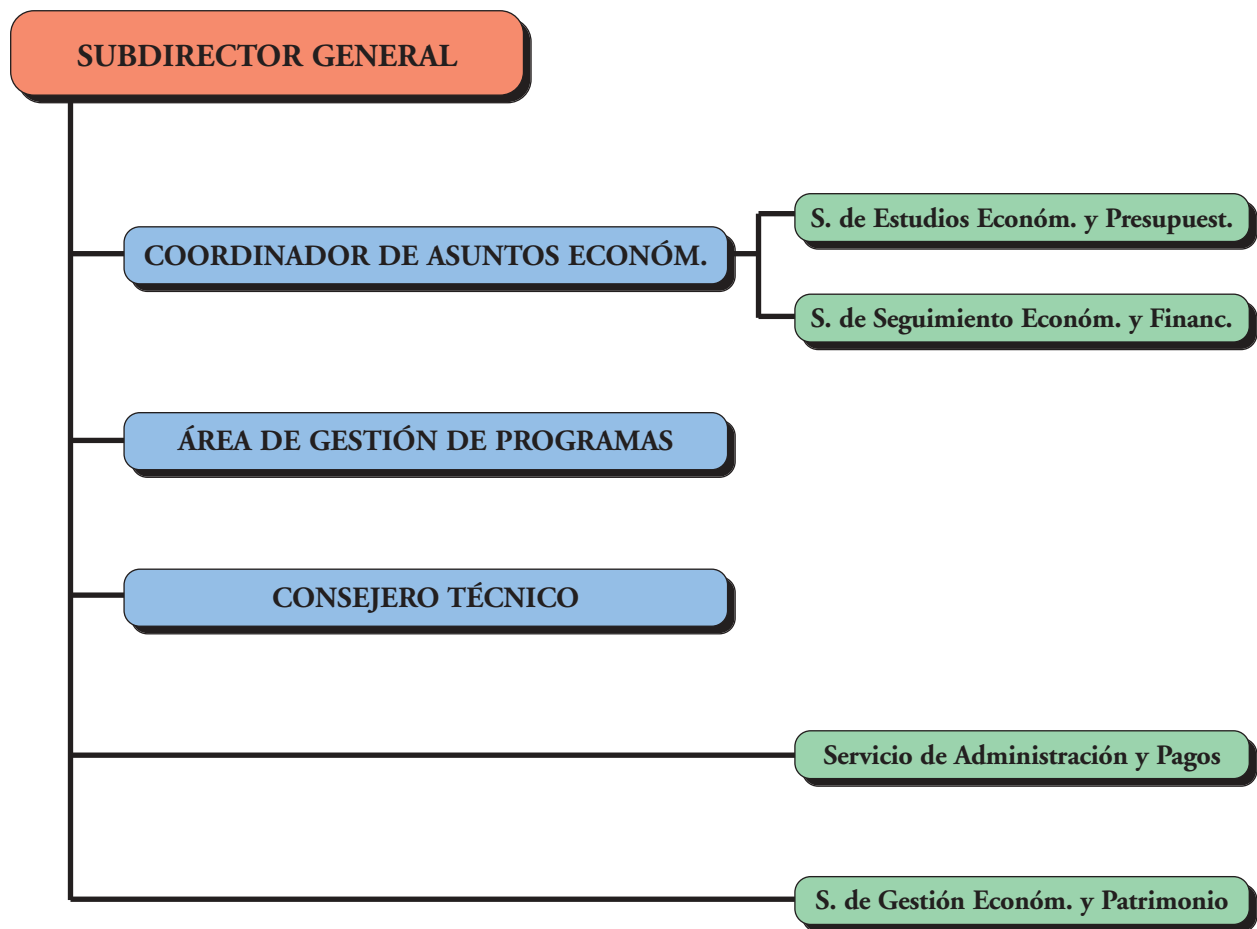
SUBDIRECTOR GENERAL

COORDINADOR DE ASUNTOS ECONÓM.

S. de Estudios Económ. y Presupuest.

S. de Seguimiento Económ. y Financ.

ÁREA DE GESTIÓN DE PROGRAMAS

CONSEJERO TÉCNICO

Servicio de Administración y Pagos

S. de Gestión Económ. y Patrimonio